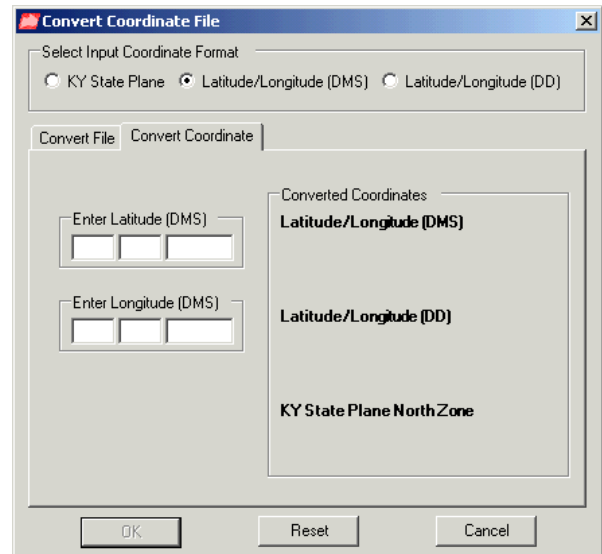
Convert Coordinate File

Select Input Coordinate Format
KY State Plane
Latitude/Longitude (DMS)
Latitude/Longitude (DD)

Convert File
Convert Coordinate

Enter Latitude (DMS)

Enter Longitude (DMS)

Converted Coordinates
Latitude/Longitude (DMS)

Latitude/Longitude (DD)

KY State Plane North Zone

OK
Reset
Cancel